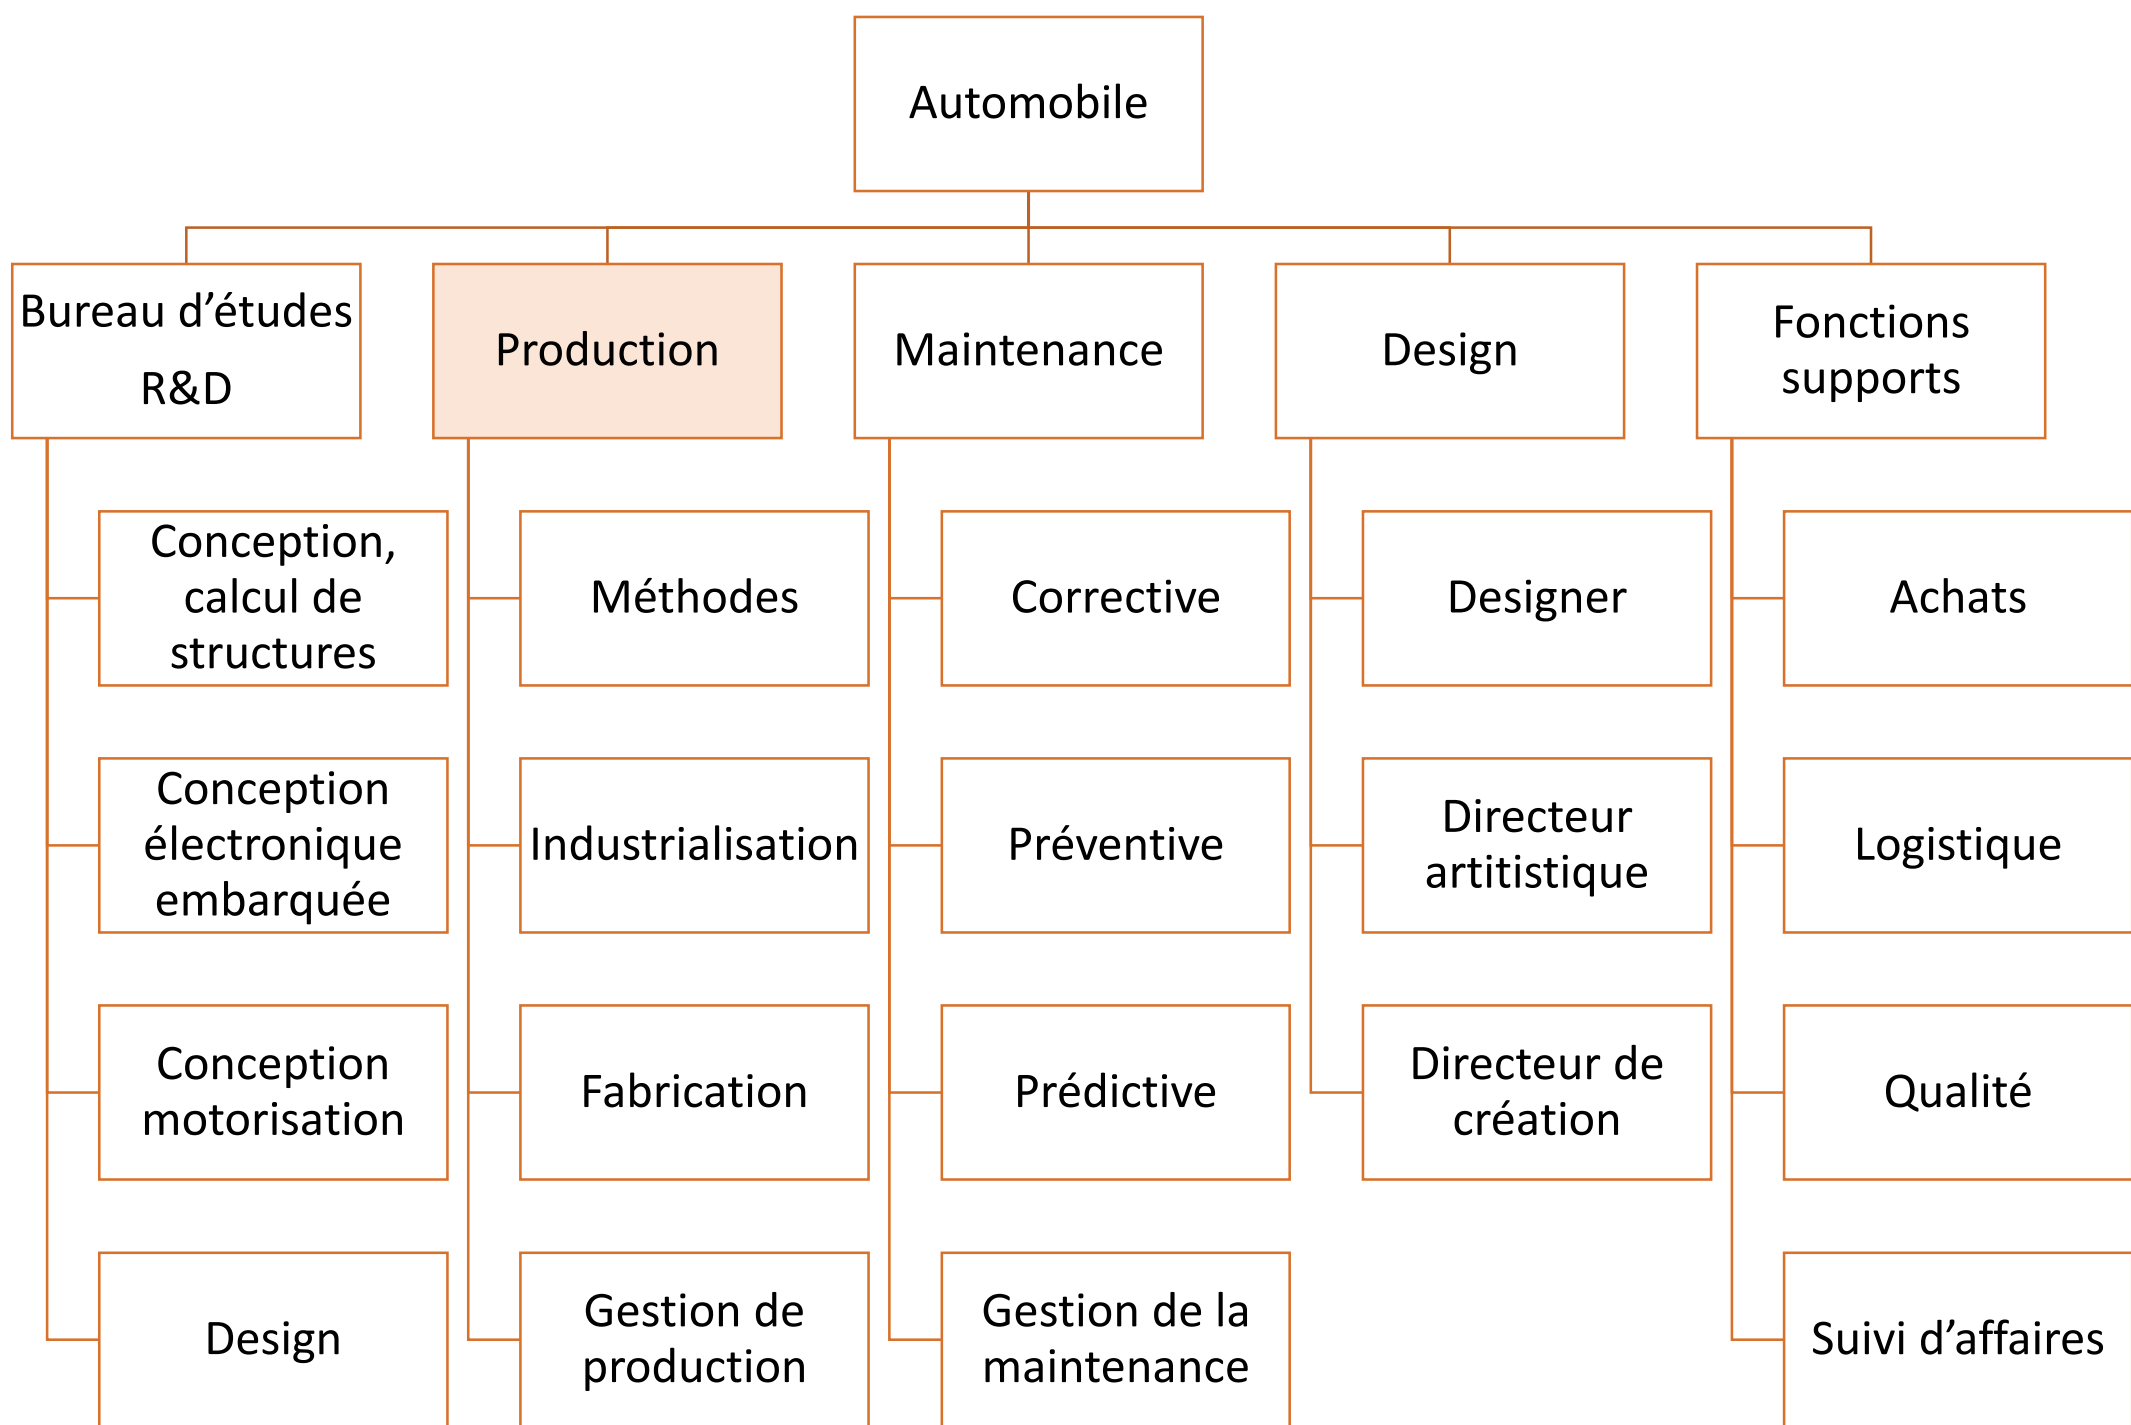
Automobile

Bureau d'études R&D

Conception, calcul de structures

Conception électronique embarquée

Conception motorisation

Design

Production

Méthodes

Industrialisation

Fabrication

Gestion de production

Maintenance

Corrective

Préventive

Prédictive

Gestion de la maintenance

Design

Designer

Directeur artitistique

Directeur de création

Fonctions supports

Achats

Logistique

Qualité

Suivi d'affaires